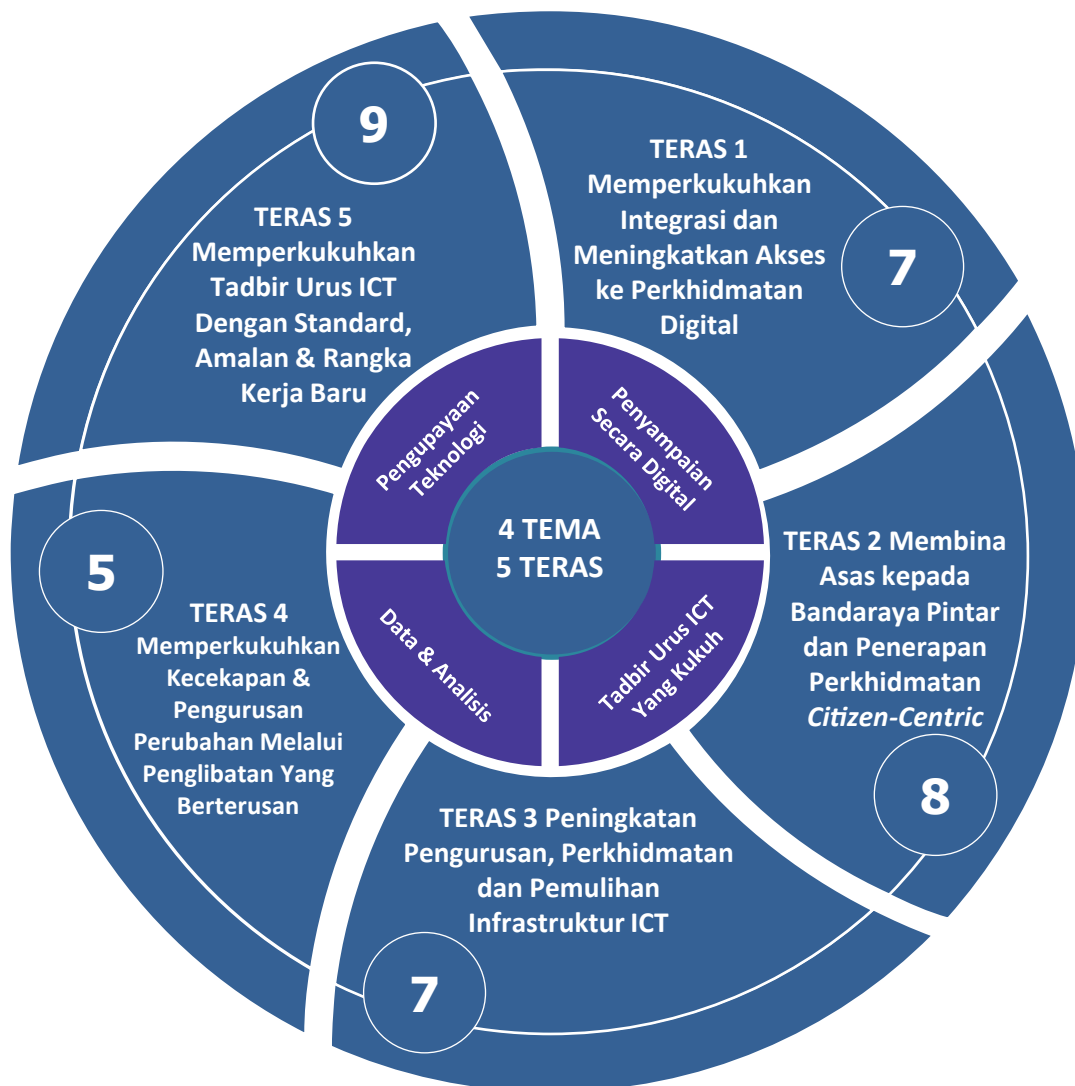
9

TERAS 5 Memperkukuhkan Tadbir Urus ICT Dengan Standard, Amalan & Rangka Kerja Baru

TERAS 1 Memperkukuhkan Integrasi dan Meningkatkan Akses ke Perkhidmatan Digital

7

Pengupayaan Teknologi

Penyampaian Secara Digital

4 TEMA 5 TERAS

Data & Analisis

Tadbir Urus ICT Yang Kukuh

5

TERAS 4 Memperkukuhkan Kecekapan & Pengurusan Perubahan Melalui Penglibatan Yang Berterusan

TERAS 2 Membina Asas kepada Bandaraya Pintar dan Penerapan Perkhidmatan *Citizen-Centric*

8

TERAS 3 Peningkatan Pengurusan, Perkhidmatan dan Pemulihan Infrastruktur ICT

7